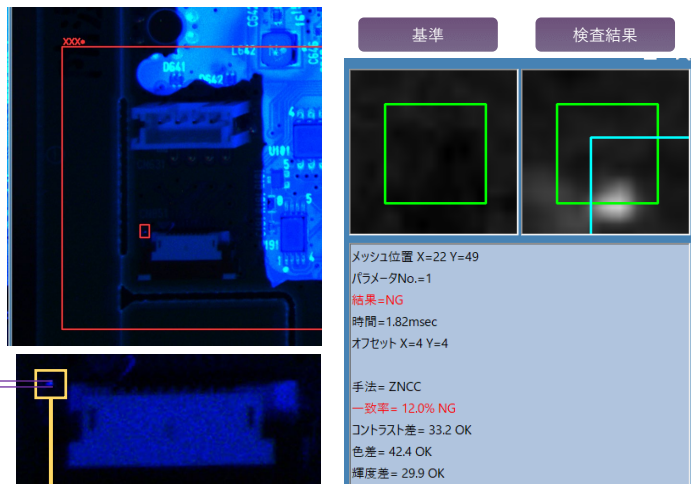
XXX

D641

D642

L642

U101

基準

検査結果

メッシュ位置 X=22 Y=49
パラメータNo.=1
結果=NG
時間=1.82msec
オフセット X=4 Y=4

手法= ZNCC
一致率= 12.0% NG
コントラスト差= 33.2 OK
色差= 42.4 OK
輝度差= 29.9 OK